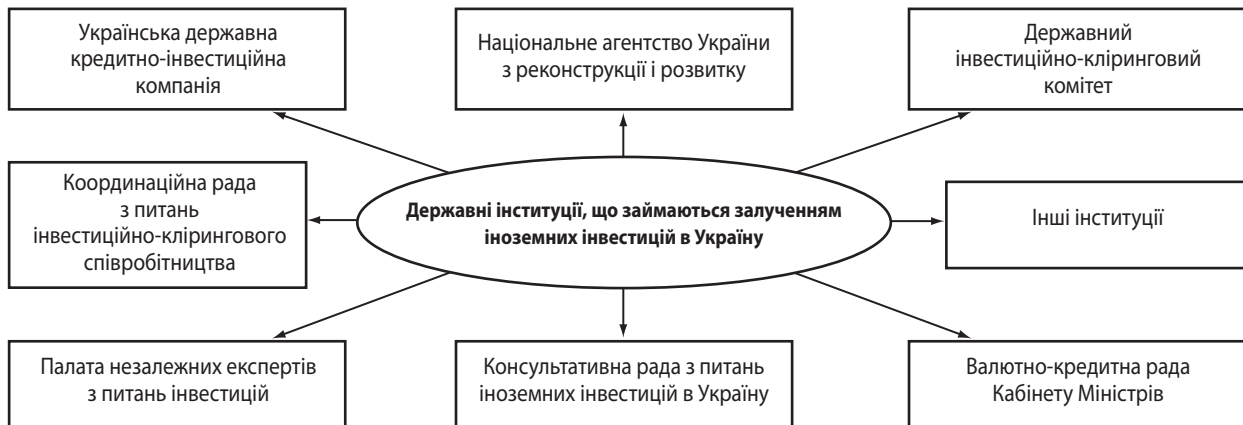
Українська державна кредитно-інвестиційна компанія

Національне агентство України з реконструкції і розвитку

Державний інвестиційно-кліринговий комітет

Координаційна рада з питань інвестиційно-клірингового співробітництва

Державні інституції, що займаються залученням іноземних інвестицій в Україну

Інші інституції

Палата незалежних експертів з питань інвестицій

Консультативна рада з питань іноземних інвестицій в Україну

Валютно-кредитна рада Кабінету Міністрів